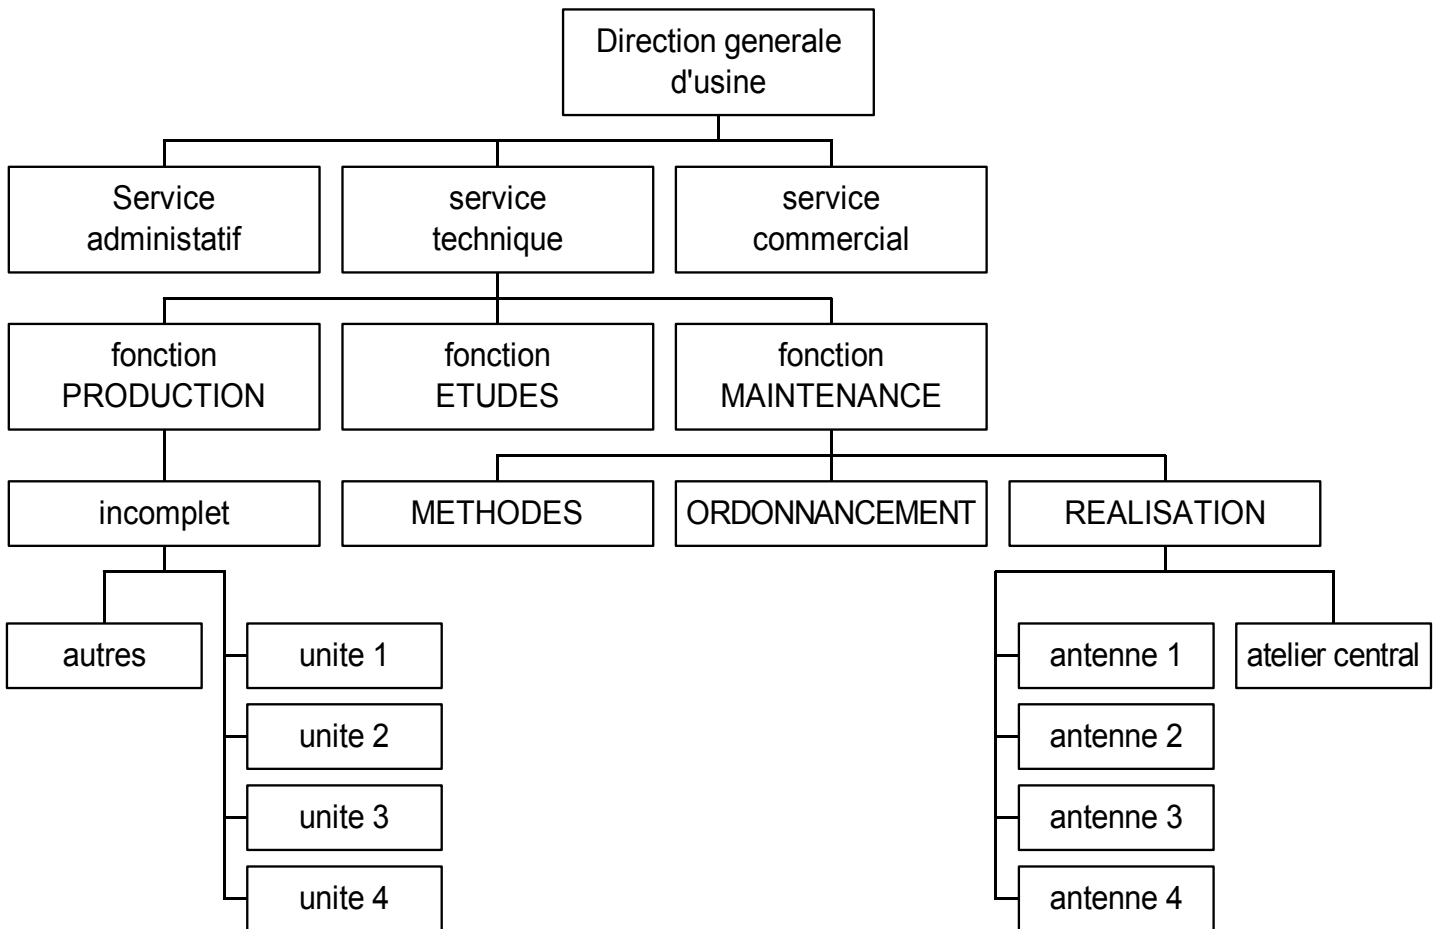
Direction generale d'usine

Service administatif

service technique

service commercial

fonction PRODUCTION

fonction ETUDES

fonction MAINTENANCE

incomplet

METHODES

ORDONNANCEMENT

REALISATION

autres

unite 1

unite 2

unite 3

unite 4

antenne 1

antenne 2

antenne 3

antenne 4

atelier central